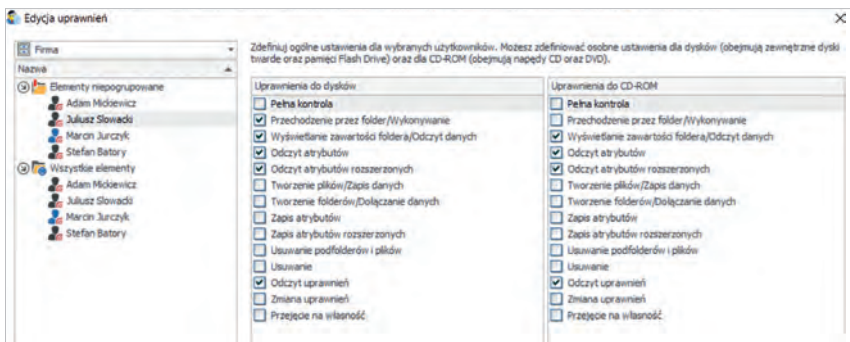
Edycja uprawnień

×

Firma

Nazwa

Elementy niepogrupowane

Adam Mickiewicz

Juliusz Słowacki

Marcin Jurczyk

Stefan Batory

Wszystkie elementy

Adam Mickiewicz

Juliusz Słowacki

Marcin Jurczyk

Stefan Batory

Zdefiniuj ogólne ustawienia dla wybranych użytkowników. Możesz zdefiniować osobne ustawienia dla dysków (obejmują zewnętrzne dyski twarde oraz pamięci Flash Drive) oraz dla CD-ROM (obejmują napędy CD oraz DVD).

| Uprawnienia do dysków | Uprawnienia do CD-ROM |
|---|---|
| ☐ Pełna kontrola | ☐ Pełna kontrola |
| ☑ Przechodzenie przez folder/Wykonywanie | ☐ Przechodzenie przez folder/Wykonywanie |
| ☑ Wyświetlanie zawartości folderu/Odczyt danych | ☑ Wyświetlanie zawartości folderu/Odczyt danych |
| ☑ Odczyt atrybutów | ☑ Odczyt atrybutów |
| ☑ Odczyt atrybutów rozszerzonych | ☑ Odczyt atrybutów rozszerzonych |
| ☐ Tworzenie plików/Zapis danych | ☐ Tworzenie plików/Zapis danych |
| ☐ Tworzenie folderów/Dołączanie danych | ☐ Tworzenie folderów/Dołączanie danych |
| ☐ Zapis atrybutów | ☐ Zapis atrybutów |
| ☐ Zapis atrybutów rozszerzonych | ☐ Zapis atrybutów rozszerzonych |
| ☐ Usuwanie podfolderów i plików | ☐ Usuwanie podfolderów i plików |
| ☐ Usuwanie | ☐ Usuwanie |
| ☑ Odczyt uprawnień | ☑ Odczyt uprawnień |
| ☐ Zmiana uprawnień | ☐ Zmiana uprawnień |
| ☐ Przejęcie na własność | ☐ Przejęcie na własność |